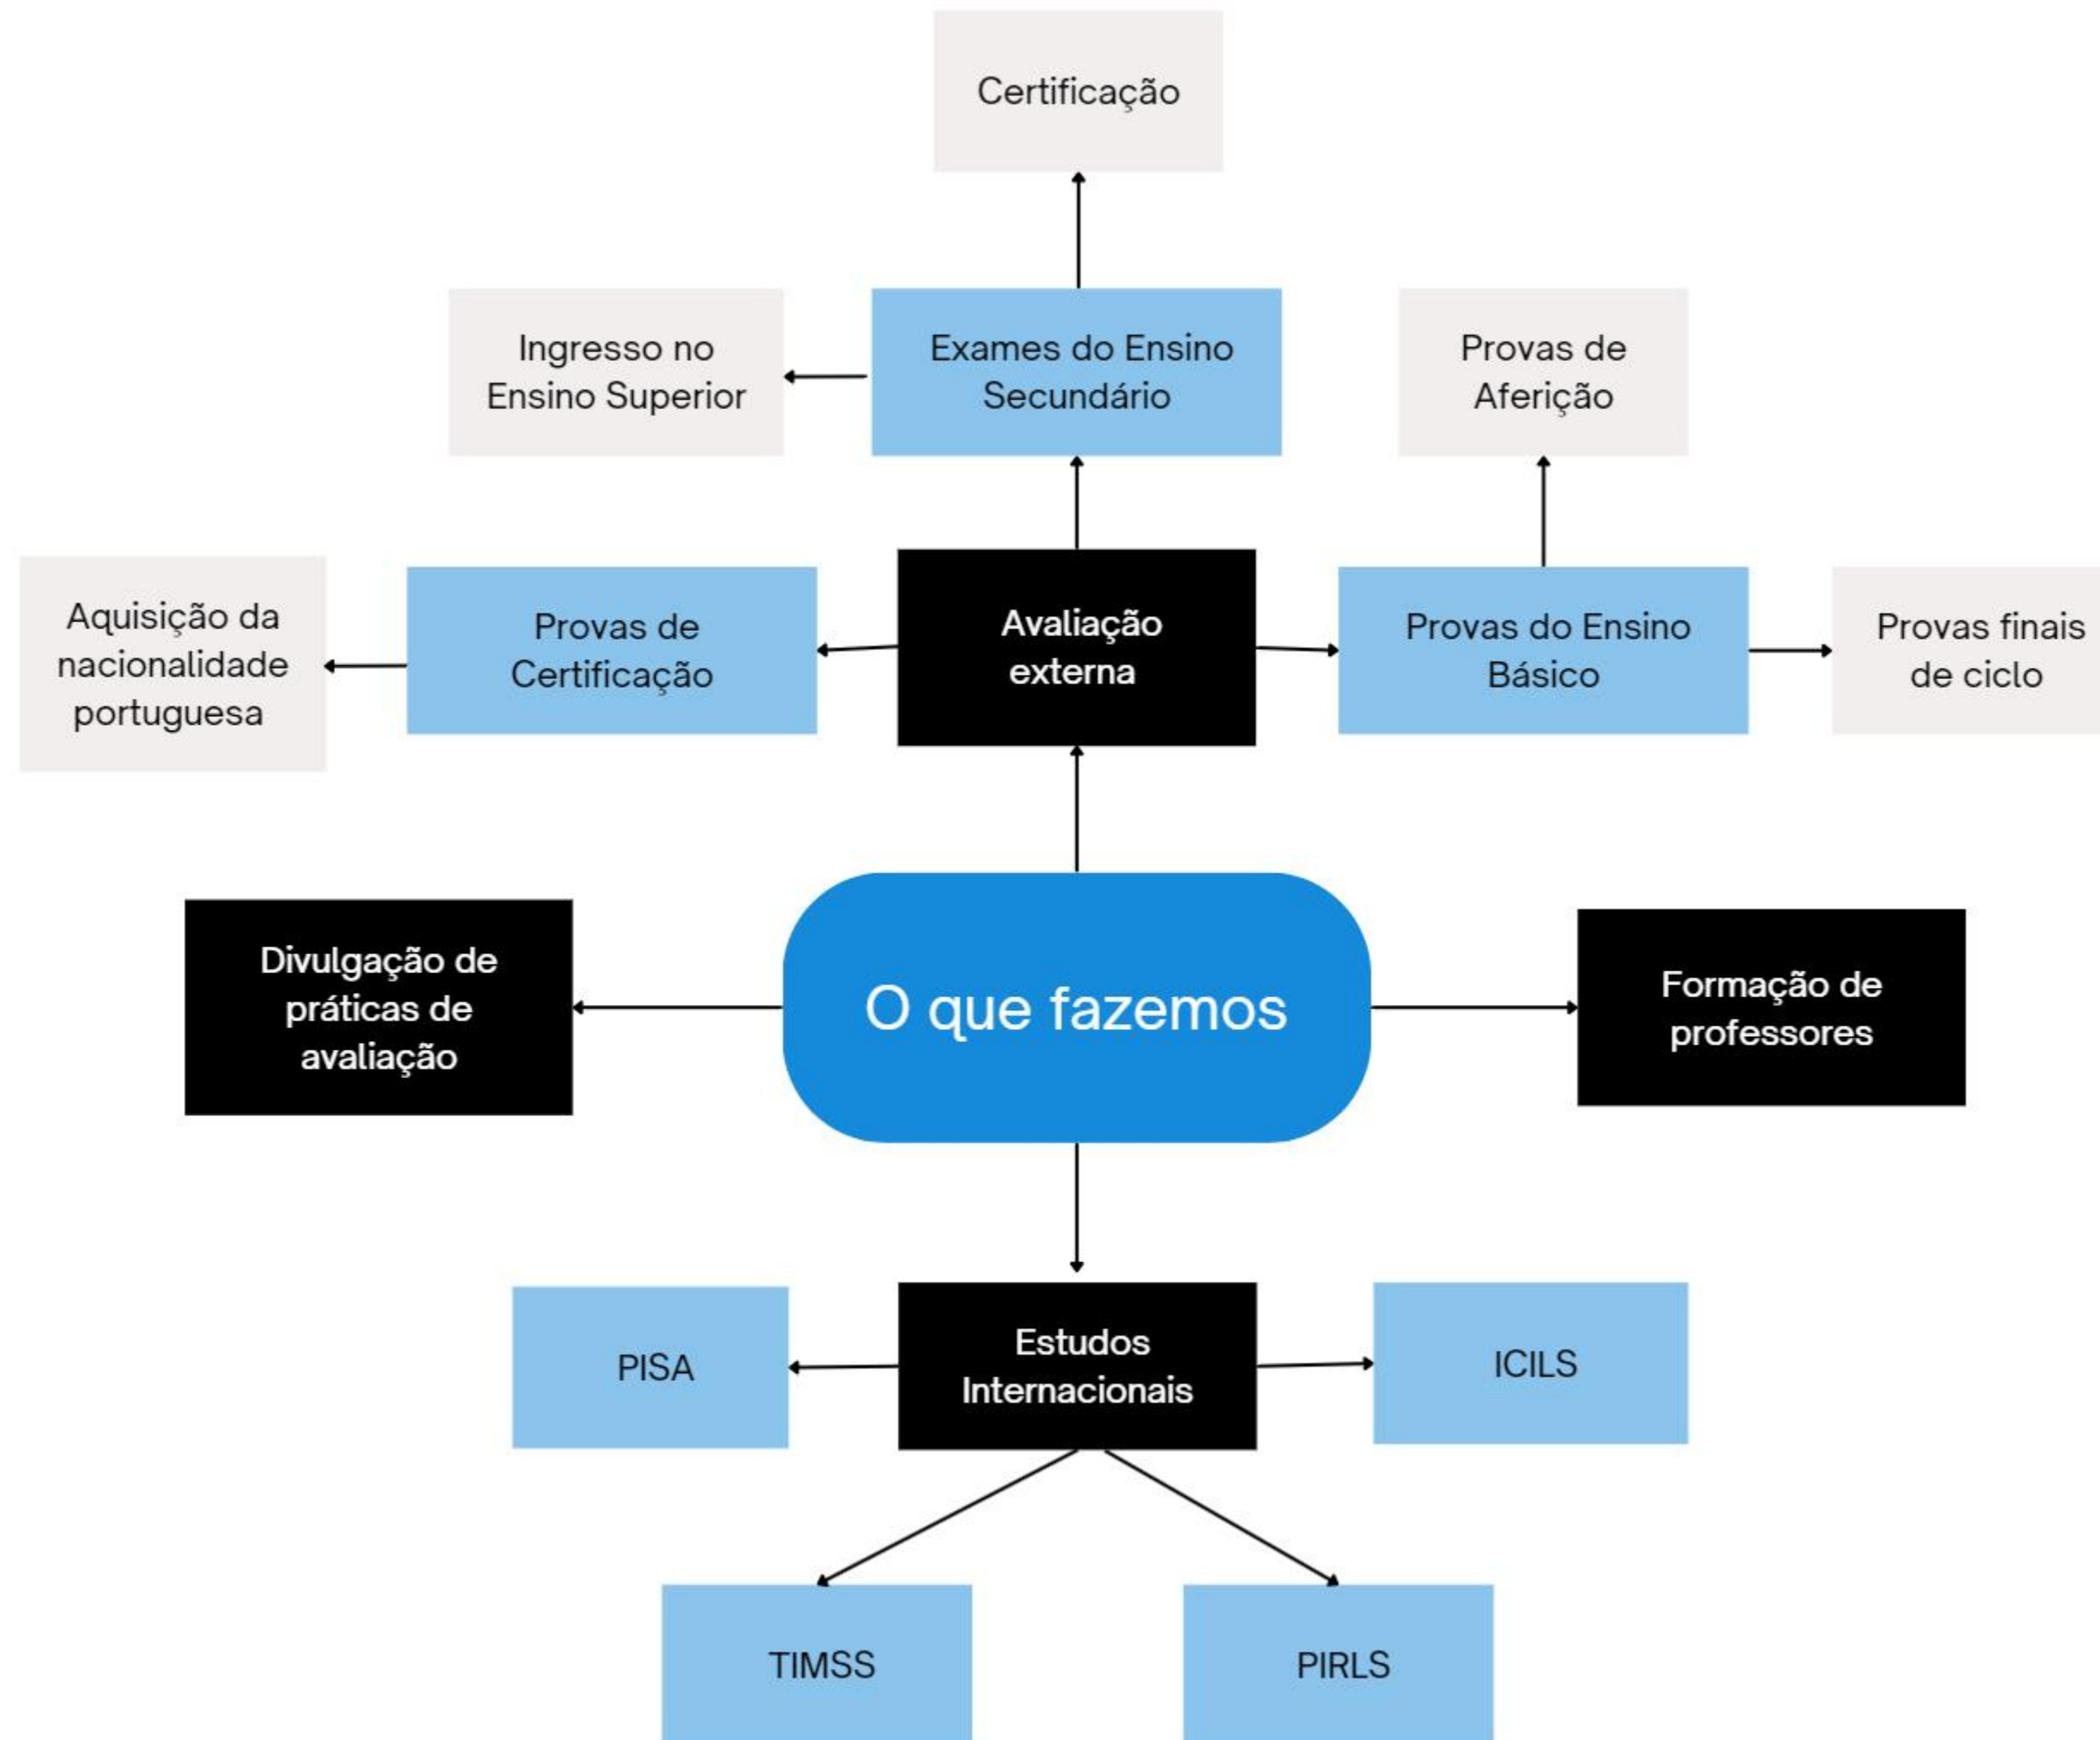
Certificação

Ingresso no Ensino Superior

Exames do Ensino Secundário

Provas de Aferição

Aquisição da nacionalidade portuguesa

Provas de Certificação

Avaliação externa

Provas do Ensino Básico

Provas finais de ciclo

Divulgação de práticas de avaliação

O que fazemos

Formação de professores

PISA

Estudos Internacionais

ICILS

TIMSS

PIRLS